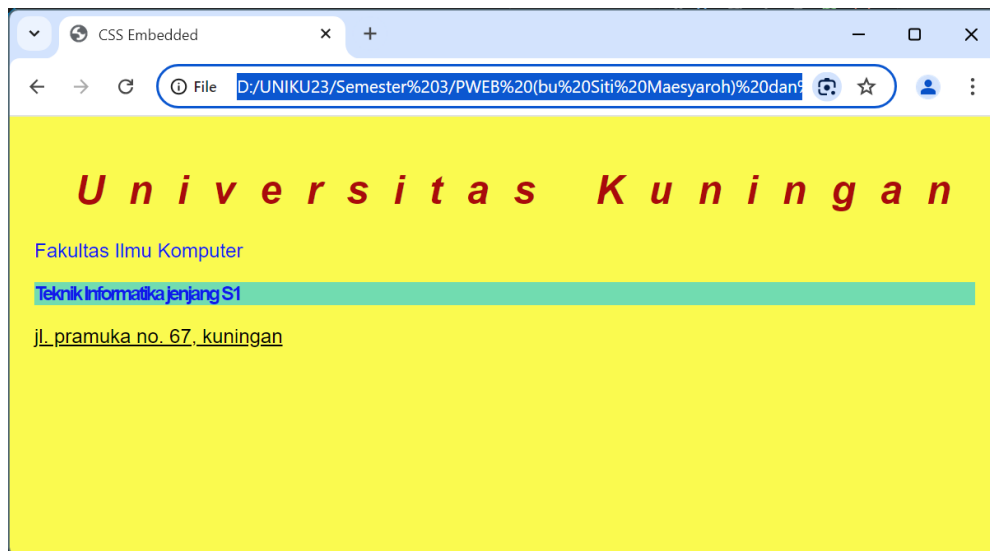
CSS Embedded

File D:/UNIKU23/Semester%203/PWEB%20(bu%20Siti%20Maesyaroh)%20dan%

U n i v e r s i t a s   K u n i n g a n

Fakultas Ilmu Komputer

Teknik Informatika jenjang S1

jl. pramuka no. 67, kuningan